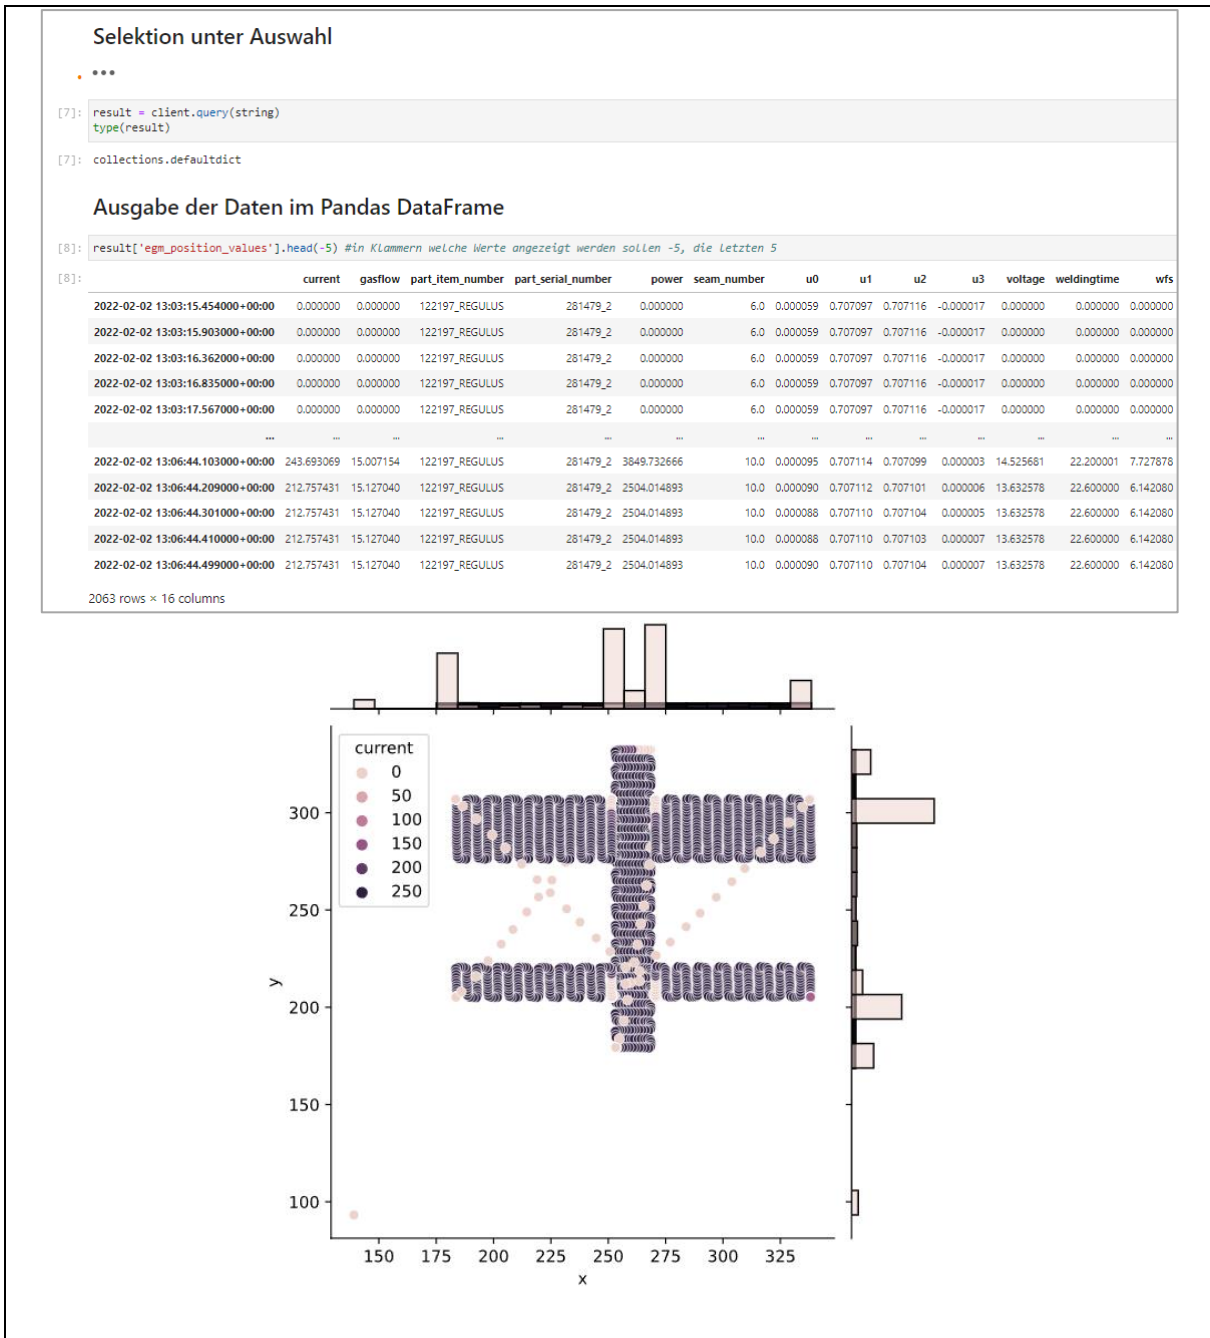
Selektion unter Auswahl

•••

[7]: result = client.query(string)
type(result)

[7]: collections.defaultdict

Ausgabe der Daten im Pandas DataFrame

[8]: result['egm_position_values'].head(-5) #in Klammern welche Werte angezeigt werden sollen -5, die letzten 5

[8]:

| | current | gasflow | part_item_number | part_serial_number | power | seam_number | u0 | u1 | u2 | u3 | voltage | weldingtime | wfs |
|---|---|---|---|---|---|---|---|---|---|---|---|---|---|
| 2022-02-02 13:03:15.454000+00:00 | 0.000000 | 0.000000 | 122197_REGULUS | 281479_2 | 0.000000 | 6.0 | 0.000059 | 0.707097 | 0.707116 | -0.000017 | 0.000000 | 0.000000 | 0.000000 |
| 2022-02-02 13:03:15.903000+00:00 | 0.000000 | 0.000000 | 122197_REGULUS | 281479_2 | 0.000000 | 6.0 | 0.000059 | 0.707097 | 0.707116 | -0.000017 | 0.000000 | 0.000000 | 0.000000 |
| 2022-02-02 13:03:16.362000+00:00 | 0.000000 | 0.000000 | 122197_REGULUS | 281479_2 | 0.000000 | 6.0 | 0.000059 | 0.707097 | 0.707116 | -0.000017 | 0.000000 | 0.000000 | 0.000000 |
| 2022-02-02 13:03:16.835000+00:00 | 0.000000 | 0.000000 | 122197_REGULUS | 281479_2 | 0.000000 | 6.0 | 0.000059 | 0.707097 | 0.707116 | -0.000017 | 0.000000 | 0.000000 | 0.000000 |
| 2022-02-02 13:03:17.567000+00:00 | 0.000000 | 0.000000 | 122197_REGULUS | 281479_2 | 0.000000 | 6.0 | 0.000059 | 0.707097 | 0.707116 | -0.000017 | 0.000000 | 0.000000 | 0.000000 |
| ... | ... | ... | ... | ... | ... | ... | ... | ... | ... | ... | ... | ... | ... |
| 2022-02-02 13:06:44.103000+00:00 | 243.693069 | 15.007154 | 122197_REGULUS | 281479_2 | 3849.732666 | 10.0 | 0.000095 | 0.707114 | 0.707099 | 0.000003 | 14.525681 | 22.200001 | 7.727878 |
| 2022-02-02 13:06:44.209000+00:00 | 212.757431 | 15.127040 | 122197_REGULUS | 281479_2 | 2504.014893 | 10.0 | 0.000090 | 0.707112 | 0.707101 | 0.000006 | 13.632578 | 22.600000 | 6.142080 |
| 2022-02-02 13:06:44.301000+00:00 | 212.757431 | 15.127040 | 122197_REGULUS | 281479_2 | 2504.014893 | 10.0 | 0.000088 | 0.707110 | 0.707104 | 0.000005 | 13.632578 | 22.600000 | 6.142080 |
| 2022-02-02 13:06:44.410000+00:00 | 212.757431 | 15.127040 | 122197_REGULUS | 281479_2 | 2504.014893 | 10.0 | 0.000088 | 0.707110 | 0.707103 | 0.000007 | 13.632578 | 22.600000 | 6.142080 |
| 2022-02-02 13:06:44.499000+00:00 | 212.757431 | 15.127040 | 122197_REGULUS | 281479_2 | 2504.014893 | 10.0 | 0.000090 | 0.707110 | 0.707104 | 0.000007 | 13.632578 | 22.600000 | 6.142080 |

2063 rows × 16 columns

current
0
50
100
150
200
250

300
250
200
150
100
y
150 175 200 225 250 275 300 325
x